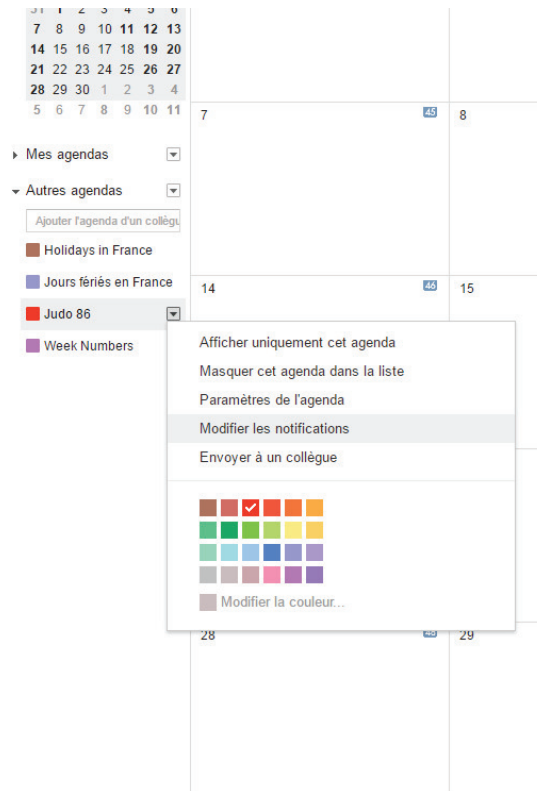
| 31 | 1 | 2 | 3 | 4 | 5 | 6 |
|---|---|---|---|---|---|---|
| 7 | 8 | 9 | 10 | 11 | 12 | 13 |
| 14 | 15 | 16 | 17 | 18 | 19 | 20 |
| 21 | 22 | 23 | 24 | 25 | 26 | 27 |
| 28 | 29 | 30 | 1 | 2 | 3 | 4 |
| 5 | 6 | 7 | 8 | 9 | 10 | 11 |

Mes agendas

Autres agendas

Ajouter l'agenda d'un collègu

Holidays in France

Jours fériés en France

Judo 86

Week Numbers

7 45 8

14 46 15

Afficher uniquement cet agenda

Masquer cet agenda dans la liste

Paramètres de l'agenda

Modifier les notifications

Envoyer à un collègue

Modifier la couleur...

28 49 29